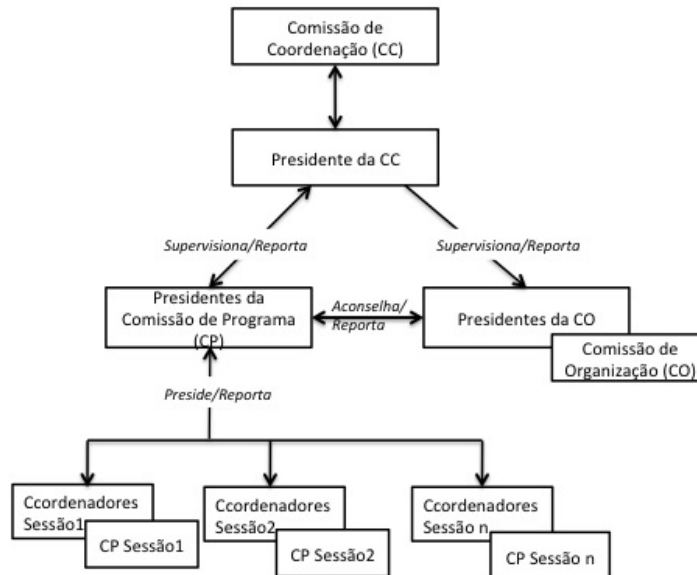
Comissão de Coordenação (CC)

Presidente da CC

Supervisiona/Reporta

Supervisiona/Reporta

Presidentes da Comissão de Programa (CP)

Aconselha/ Reporta

Presidentes da CO

Comissão de Organização (CO)

Preside/Reporta

Ccordenadores Sessão1

CP Sessão1

Ccordenadores Sessão2

CP Sessão2

Ccordenadores Sessão n

CP Sessão n